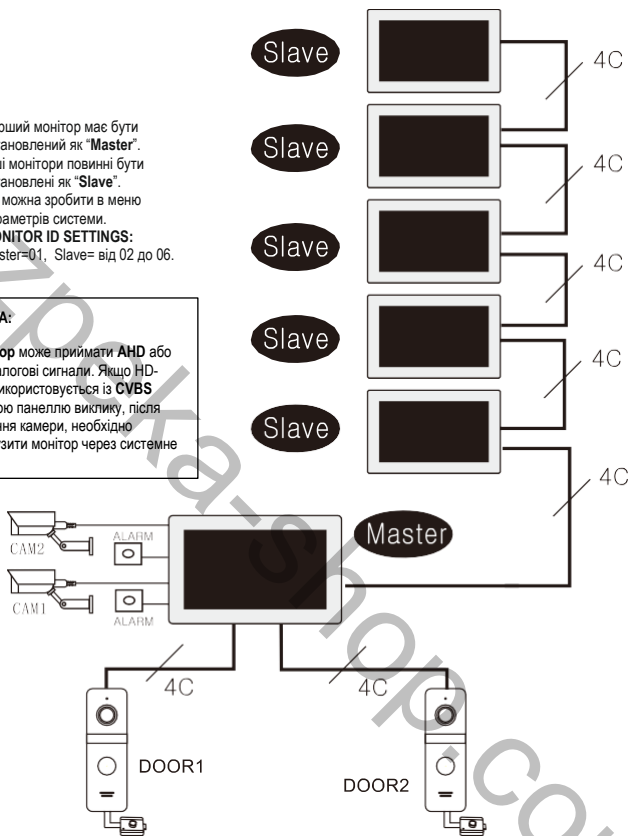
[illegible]рший монітор має бути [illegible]ановлений як "Master". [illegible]і монітори повинні бути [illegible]ановлені як "Slave". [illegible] можна зробити в меню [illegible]раметрів системи. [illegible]NITOR ID SETTINGS: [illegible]ster=01, Slave= від 02 до 06.

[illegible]А:

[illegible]ор може приймати AHD або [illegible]алогові сигнали. Якщо HD-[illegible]користовується із CVBS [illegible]ою панеллю виклику, після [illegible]ння камери, необхідно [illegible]зити монітор через системне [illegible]

Slave
Slave
Slave
Slave
Slave
4C
4C
4C
4C
4C
Master
CAM2
CAM1
ALARM
ALARM
4C
4C
DOOR1
DOOR2

zipcka-shop.com